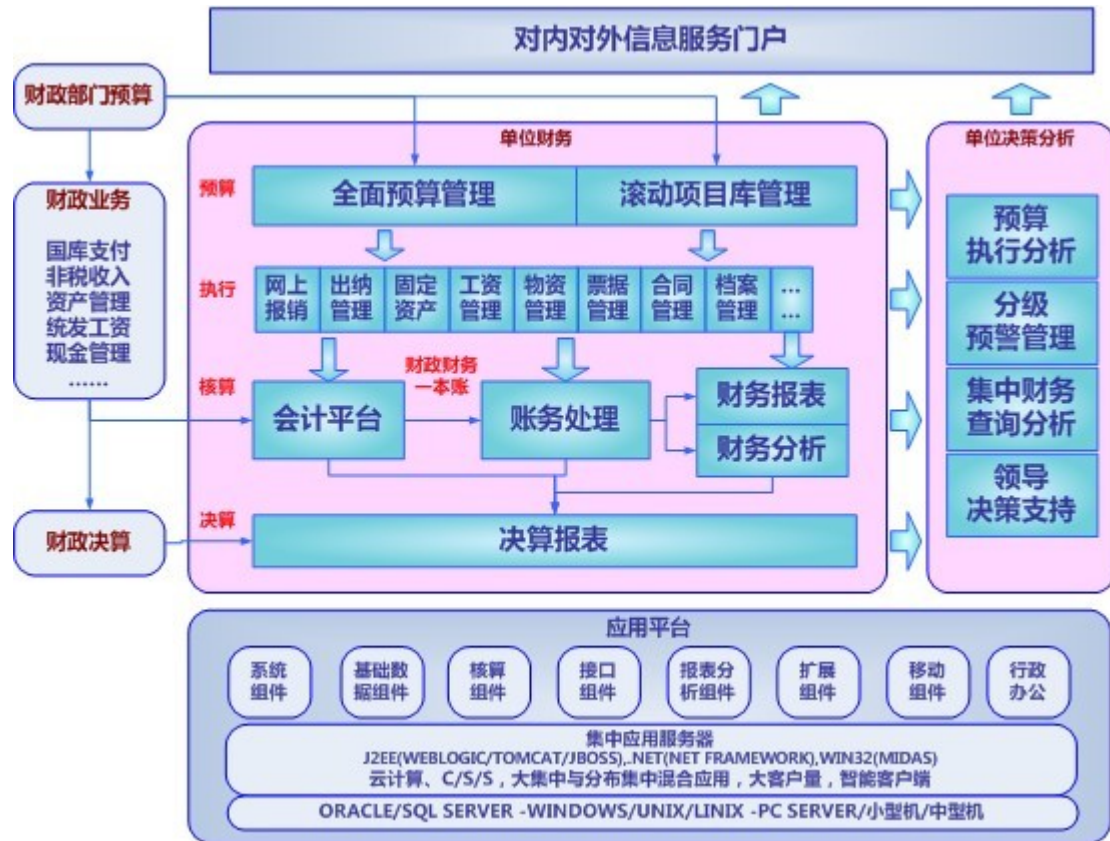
对内对外信息服务门户

财政部门预算

财政业务
国库支付
非税收入
资产管理
统发工资
现金管理
.......

财政决算

单位财务

预算
全面预算管理
滚动项目库管理

执行
网上报销
出纳管理
固定资产
工资管理
物资管理
票据管理
合同管理
档案管理
......

核算
财政财务一本账
会计平台
账务处理
财务报表
财务分析

决算
决算报表

单位决策分析
预算执行分析
分级预警管理
集中财务查询分析
领导决策支持

应用平台
系统组件
基础数据组件
核算组件
接口组件
报表分析组件
扩展组件
移动组件
行政办公

集中应用服务器
J2EE(WEBLOGIC/TOMCAT/JBOSS),.NET(NET FRAMEWORK),WIN32(MIDAS)
云计算、C/S/S，大集中与分布集中混合应用，大客户量，智能客户端

ORACLE/SQL SERVER -WINDOWS/UNIX/LINIX -PC SERVER/小型机/中型机